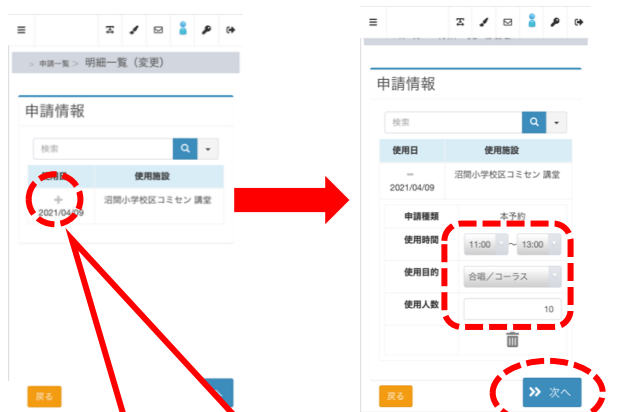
≡

> 申請一覧 > 明細一覧（変更）

申請情報

検索

| 使用日 | 使用施設 |
|---|---|
| + 2021/04/09 | 沼間小学校区コミセン 講堂 |

戻る

≡

申請情報

検索

| 使用日 | 使用施設 |
|---|---|
| − 2021/04/09 | 沼間小学校区コミセン 講堂 |

| 申請種類 | 本予約 |
|---|---|
| 使用時間 | 11:00 〜 13:00 |
| 使用目的 | 合唱／コーラス |
| 使用人数 | 10 |

戻る

次へ